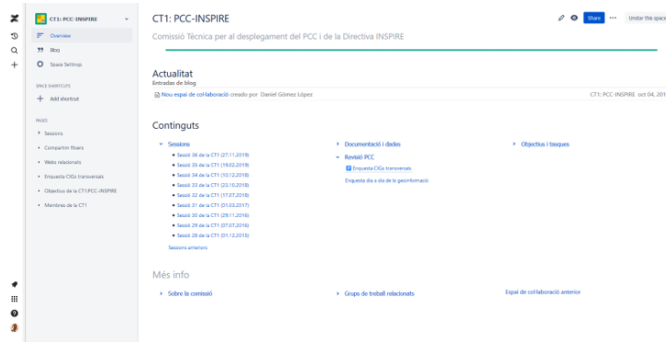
CT1: PCC-INSPIRE

Overview

Blog

Space Settings

SPACE SHORTCUTS

Add shortcut

PAGES

Sessions

Compartim fitxers

Webs relacionats

Enquesta CIGs transversals

Objectius de la CT1/PCC-INSPIRE

Membres de la CT1

CT1: PCC-INSPIRE

Share

Unstar this space

Comissió Tècnica per al desplegament del PCC i de la Directiva INSPIRE

Actualitat

Entrades de blog

Nou espai de col·laboració creado por Daniel Gómez López

CT1: PCC-INSPIRE oct 04, 201

Continguts

Sessions

Sessió 36 de la CT1 (27.11.2019)

Sessió 35 de la CT1 (19.02.2019)

Sessió 34 de la CT1 (10.12.2018)

Sessió 33 de la CT1 (23.10.2018)

Sessió 32 de la CT1 (17.07.2018)

Sessió 31 de la CT1 (01.03.2017)

Sessió 30 de la CT1 (28.11.2016)

Sessió 29 de la CT1 (07.07.2016)

Sessió 28 de la CT1 (01.12.2015)

Sessions anteriors

Documentació i dades

Revisió PCC

Enquesta CIGs transversals

Enquesta dia a dia de la geoinformació

Objectius i tasques

Més info

Sobre la comissió

Grups de treball relacionats

Espai de col·laboració anterior